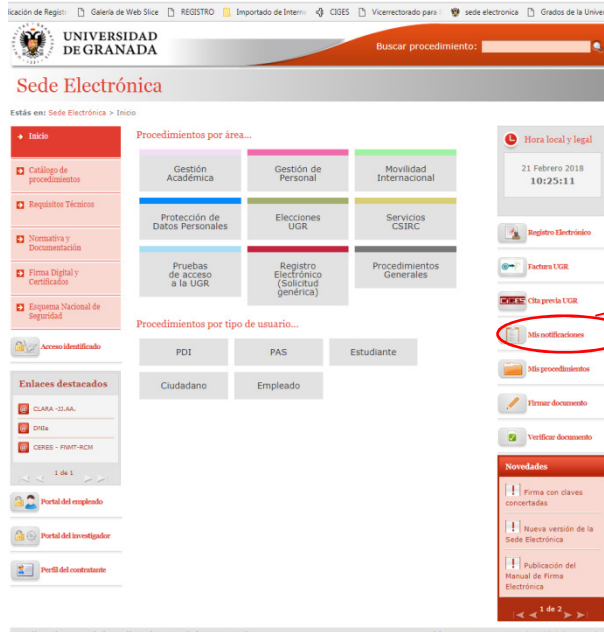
icación de Regist | Galería de Web Slice | REGISTRO | Importado de Intern | CIGES | Vicerrectorado para | sede electronica | Grados de la Univ

UNIVERSIDAD DE GRANADA

Buscar procedimiento:

Sede Electrónica

Estás en: Sede Electrónica > Inicio

Inicio

Catálogo de procedimientos

Requisitos Técnicos

Normativa y Documentación

Firma Digital y Certificados

Esquema Nacional de Seguridad

Acceso identificado

Enlaces destacados

CLARA -JJ.AA.

DNIe

CERES - FNMT-RCM

1 de 1

Portal del empleado

Portal del investigador

Perfil del contratante

Procedimientos por área...

| Gestión Académica | Gestión de Personal | Movilidad Internacional |
|---|---|---|
| Protección de Datos Personales | Elecciones UGR | Servicios CSIRC |
| Pruebas de acceso a la UGR | Registro Electrónico (Solicitud genérica) | Procedimientos Generales |

Procedimientos por tipo de usuario...

PDI | PAS | Estudiante

Ciudadano | Empleado

Hora local y legal

21 Febrero 2018
10:25:11

Registro Electrónico

Factura UGR

Cita previa UGR

Mis notificaciones

Mis procedimientos

Firmar documento

Verificar documento

Novedades

Firma con claves concertadas

Nueva versión de la Sede Electrónica

Publicación del Manual de Firma Electrónica

1 de 2